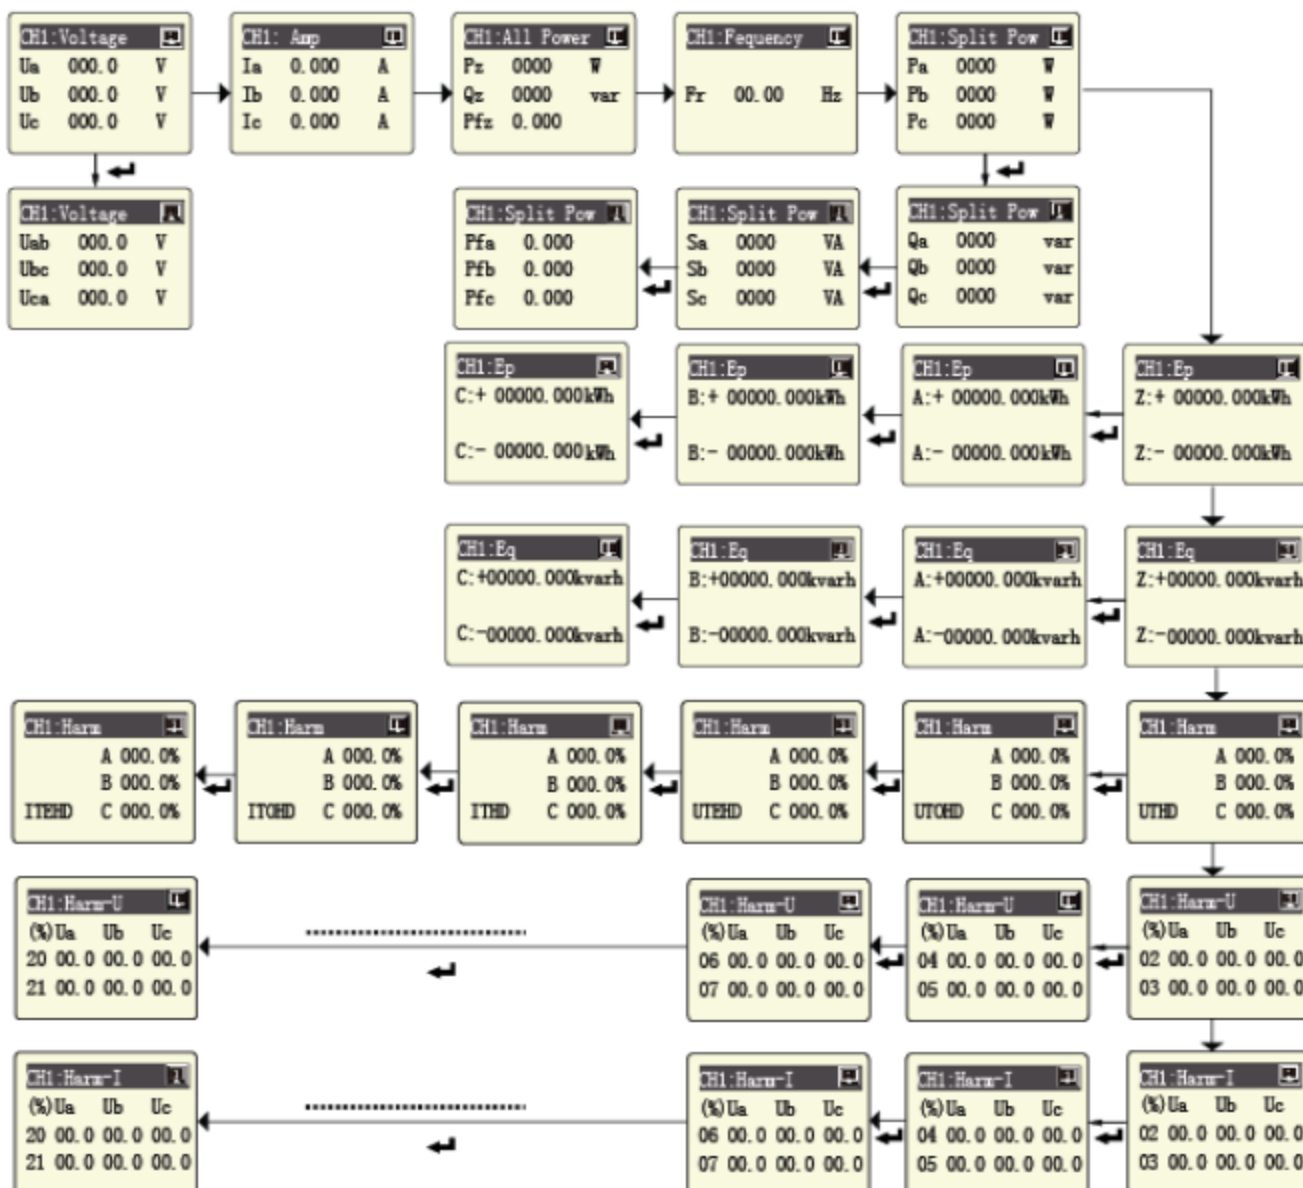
CH1:Voltage
Ua 000.0 V
Ub 000.0 V
Uc 000.0 V

CH1: Amp
Ia 0.000 A
Ib 0.000 A
Ic 0.000 A

CH1:All Power
Pz 0000 W
Qz 0000 var
Pfz 0.000

CH1:Fequency
Fr 00.00 Hz

CH1:Split Pow
Pa 0000 W
Pb 0000 W
Pc 0000 W

CH1:Voltage
Uab 000.0 V
Ubc 000.0 V
Uca 000.0 V

CH1:Split Pow
Pfa 0.000
Pfb 0.000
Pfc 0.000

CH1:Split Pow
Sa 0000 VA
Sb 0000 VA
Sc 0000 VA

CH1:Split Pow
Qa 0000 var
Qb 0000 var
Qc 0000 var

CH1:Ep
C:+ 00000.000kWh
C:- 00000.000kWh

CH1:Ep
B:+ 00000.000kWh
B:- 00000.000kWh

CH1:Ep
A:+ 00000.000kWh
A:- 00000.000kWh

CH1:Ep
Z:+ 00000.000kWh
Z:- 00000.000kWh

CH1:Eq
C:+00000.000kvarh
C:-00000.000kvarh

CH1:Eq
B:+00000.000kvarh
B:-00000.000kvarh

CH1:Eq
A:+00000.000kvarh
A:-00000.000kvarh

CH1:Eq
Z:+00000.000kvarh
Z:-00000.000kvarh

CH1:Harm
A 000.0%
B 000.0%
ITEHD C 000.0%

CH1:Harm
A 000.0%
B 000.0%
ITOHD C 000.0%

CH1:Harm
A 000.0%
B 000.0%
ITHD C 000.0%

CH1:Harm
A 000.0%
B 000.0%
UTEHD C 000.0%

CH1:Harm
A 000.0%
B 000.0%
UTOHD C 000.0%

CH1:Harm
A 000.0%
B 000.0%
UTHD C 000.0%

CH1:Harm-U
(%)Ua Ub Uc
20 00.0 00.0 00.0
21 00.0 00.0 00.0

..............................

CH1:Harm-U
(%)Ua Ub Uc
06 00.0 00.0 00.0
07 00.0 00.0 00.0

CH1:Harm-U
(%)Ua Ub Uc
04 00.0 00.0 00.0
05 00.0 00.0 00.0

CH1:Harm-U
(%)Ua Ub Uc
02 00.0 00.0 00.0
03 00.0 00.0 00.0

CH1:Harm-I
(%)Ua Ub Uc
20 00.0 00.0 00.0
21 00.0 00.0 00.0

..............................

CH1:Harm-I
(%)Ua Ub Uc
06 00.0 00.0 00.0
07 00.0 00.0 00.0

CH1:Harm-I
(%)Ua Ub Uc
04 00.0 00.0 00.0
05 00.0 00.0 00.0

CH1:Harm-I
(%)Ua Ub Uc
02 00.0 00.0 00.0
03 00.0 00.0 00.0